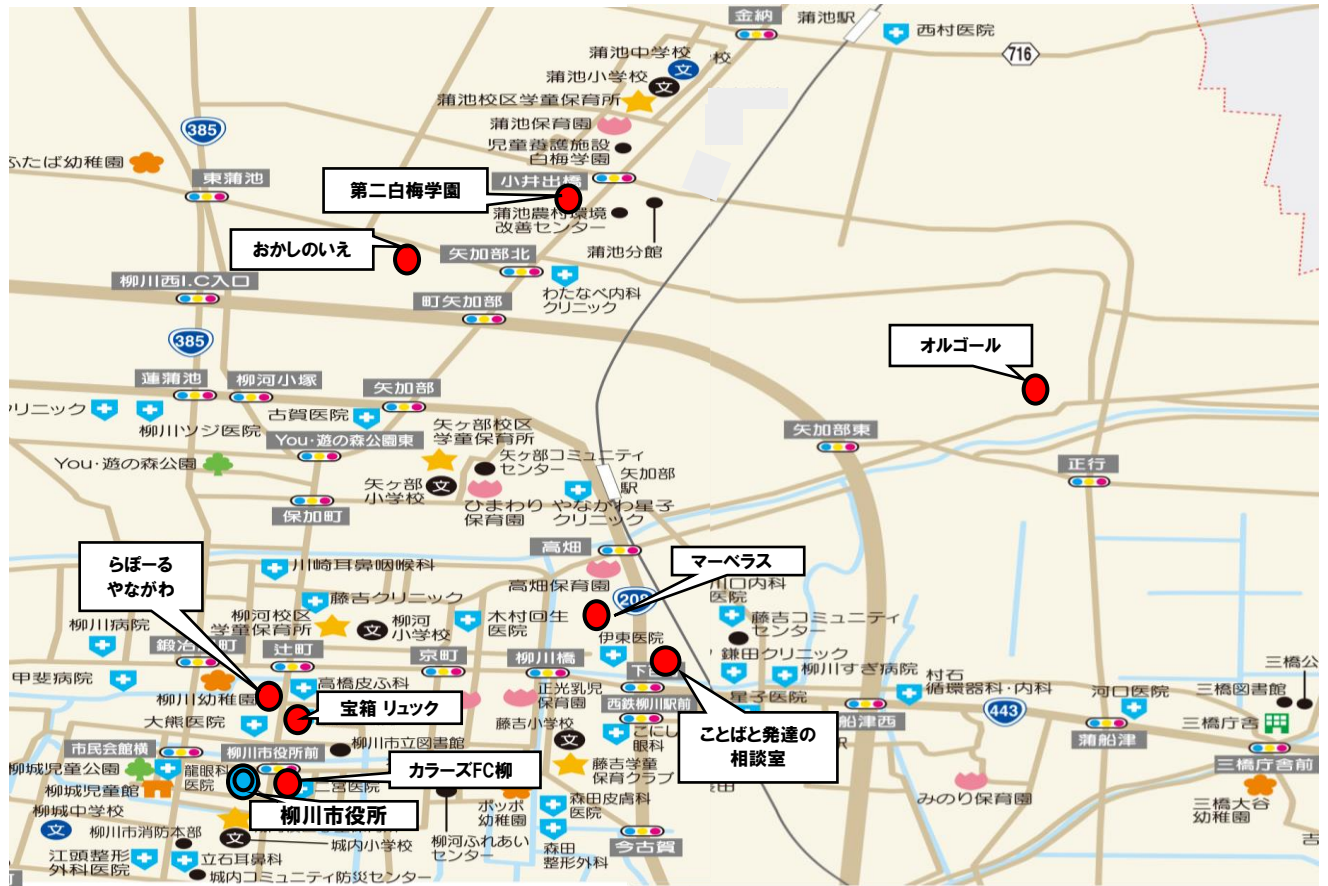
金納
蒲池駅
西村医院
716
蒲池中学校
蒲池小学校
蒲池校区学童保育所
蒲池保育園
児童養護施設
白梅学園
385
ふたば幼稚園
東蒲池
小井出橋
第二白梅学園
蒲池農村環境改善センター
蒲池分館
おかしのいえ
矢加部北
わたなべ内科クリニック
柳川西I.C入口
町矢加部
385
オルゴール
蓮蒲池
柳河小塚
矢加部
クリニック
古賀医院
柳川ツジ医院
矢ヶ部校区学童保育所
You・遊の森公園東
矢加部東
You・遊の森公園
矢ヶ部コミュニティセンター
矢加部駅
正行
矢ヶ部小学校
ひまわり保育園
やながわ星子クリニック
保加町
高畑
らぼーるやながわ
マーベラス
川崎耳鼻咽喉科
高畑保育園
川口内科医院
藤吉クリニック
柳河校区学童保育所
木村回生医院
208
藤吉コミュニティセンター
柳川病院
柳河小学校
伊東医院
鍛冶屋町
辻町
京町
柳川橋
鎌田クリニック
甲斐病院
高橋皮ふ科
下百町
柳川すぎ病院
三橋公
村石循環器科・内科
柳川幼稚園
正光乳児保育園
西鉄柳川駅前
星子医院
河口医院
三橋図書館
大熊医院
宝箱 リュック
藤吉小学校
こにし眼科
船津西
443
三橋庁舎
柳川市立図書館
ことばと発達の相談室
市民会館横
柳川市役所前
蒲船津
柳城児童公園
藤吉学童保育クラブ
三橋庁舎前
龍眼科医院
カラーズFC柳
柳城児童館
二宮医院
みのり保育園
柳城中学校
ポッポ幼稚園
森田皮膚科医院
柳川市役所
三橋大谷幼稚園
柳川市消防本部
柳河ふれあいセンター
森田整形外科
江頭整形外科医院
立石耳鼻科
城内小学校
今古賀
城内コミュニティ防災センター